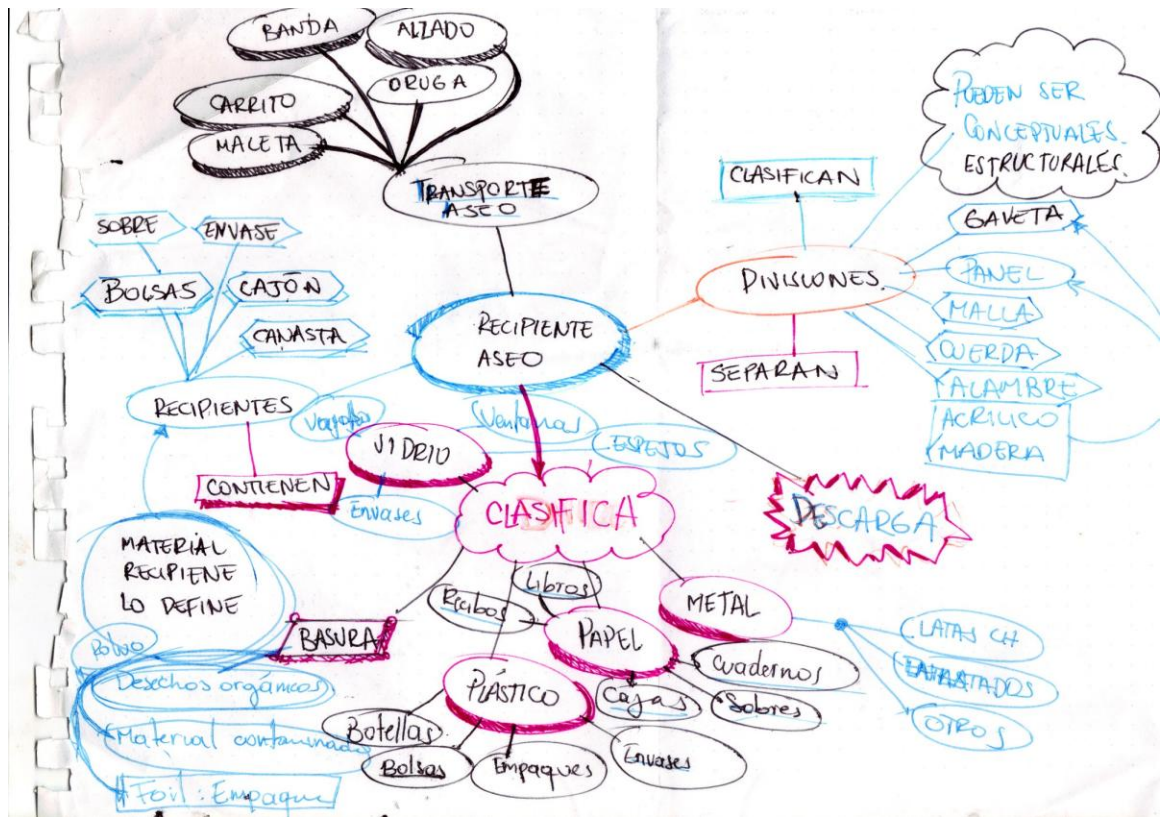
BANDA
ALZADO
ORUGA
CARRITO
MALETA
TRANSPORTE ASEO

PUEDEN SER CONCEPTUALES ESTRUCTURALES
CLASIFICAN
GAVETA
DIVISIONES
PANEL
MALLA
CUERDA
ALAMBRE
ACRILICO
MADERA
SEPARAN

SOBRE
ENVASE
BOLSAS
CAJÓN
CANASTA
RECIPIENTES
RECIPIENTE ASEO
Vajillas
Ventanas
ESPEJOS
VIDRIO
CONTIENEN
Envases
CLASIFICA
DESCARGA

MATERIAL RECIPIENTE LO DEFINE
Libros
Recibos
METAL
BASURA
PAPEL
LATAS CH
ENLATADOS
OTROS
Polvo
Desechos orgánicos
Cuadernos
PLÁSTICO
Cajas
Sobres
Material contaminado
Botellas
Bolsas
Empaques
Envases
Foil : Empaque